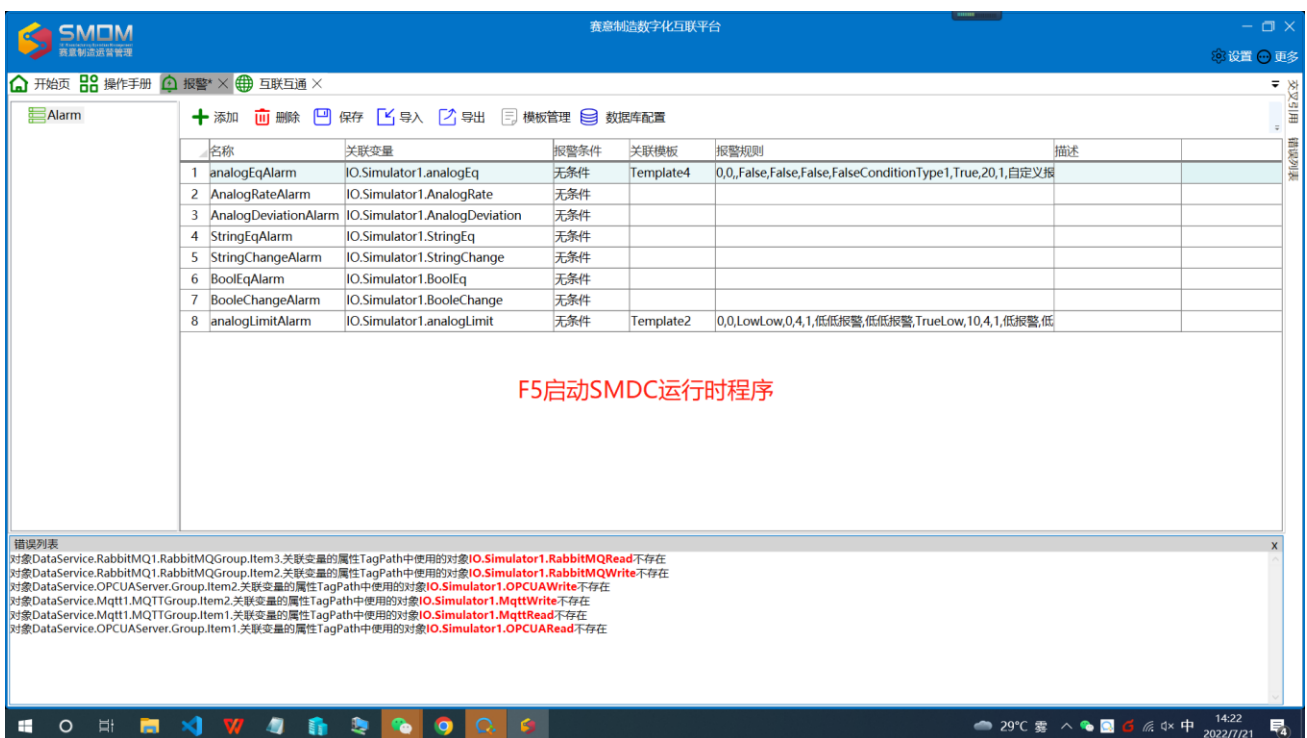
SMDM
赛意制造运营管理

赛意制造数字化互联平台

设置 更多

开始页 操作手册 报警* × 互联互通 ×

交叉引用 错误列表

Alarm

添加 删除 保存 导入 导出 模板管理 数据库配置

| | 名称 | 关联变量 | 报警条件 | 关联模板 | 报警规则 | 描述 |
|---|---|---|---|---|---|---|
| 1 | analogEqAlarm | IO.Simulator1.analogEq | 无条件 | Template4 | 0,0,,False,False,False,FalseConditionType1,True,20,1,自定义报 | |
| 2 | AnalogRateAlarm | IO.Simulator1.AnalogRate | 无条件 | | | |
| 3 | AnalogDeviationAlarm | IO.Simulator1.AnalogDeviation | 无条件 | | | |
| 4 | StringEqAlarm | IO.Simulator1.StringEq | 无条件 | | | |
| 5 | StringChangeAlarm | IO.Simulator1.StringChange | 无条件 | | | |
| 6 | BoolEqAlarm | IO.Simulator1.BoolEq | 无条件 | | | |
| 7 | BooleChangeAlarm | IO.Simulator1.BooleChange | 无条件 | | | |
| 8 | analogLimitAlarm | IO.Simulator1.analogLimit | 无条件 | Template2 | 0,0,LowLow,0,4,1,低低报警,低低报警,TrueLow,10,4,1,低报警,低 | |

F5启动SMDC运行时程序

错误列表
对象DataService.RabbitMQ1.RabbitMQGroup.Item3.关联变量的属性TagPath中使用的对象IO.Simulator1.RabbitMQRead不存在
对象DataService.RabbitMQ1.RabbitMQGroup.Item2.关联变量的属性TagPath中使用的对象IO.Simulator1.RabbitMQWrite不存在
对象DataService.OPCUAServer.Group.Item2.关联变量的属性TagPath中使用的对象IO.Simulator1.OPCUAWrite不存在
对象DataService.Mqtt1.MQTTGroup.Item2.关联变量的属性TagPath中使用的对象IO.Simulator1.MqttWrite不存在
对象DataService.Mqtt1.MQTTGroup.Item1.关联变量的属性TagPath中使用的对象IO.Simulator1.MqttRead不存在
对象DataService.OPCUAServer.Group.Item1.关联变量的属性TagPath中使用的对象IO.Simulator1.OPCUARead不存在

29°C 雾 中 14:22 2022/7/21 4